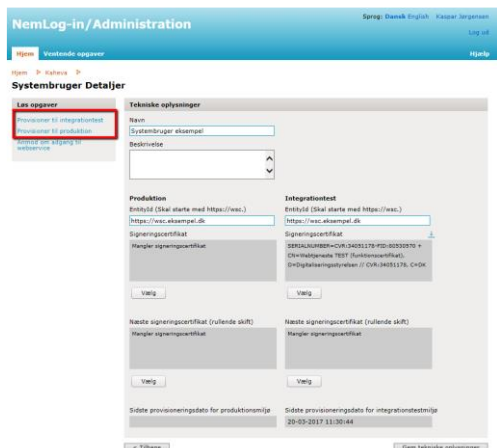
NemLog-in/Administration

Sprog: Dansk English Kasper Jørgensen

Log ud

Hjem Ventende opgaver

Hjælp

Hjem ▷ Kaheva ▷

Systembruger Detaljer

Løs opgaver

Provisioner til integrationtest

Provisioner til produktion

Anmod om adgang til webservice

Tekniske oplysninger

Navn

Systembruger eksempel

Beskrivelse

Produktion

EntityId (Skal starte med https://wsc.)

https://wsc.eksempel.dk

Signeringscertifikat

Mangler signeringscertifikat

Vælg

Integrationtest

EntityId (Skal starte med https://wsc.)

https://wsc.eksempel.dk

Signeringscertifikat

SERIALNUMBER=CVR:34051178-FID:50530570 + CN=Webtjeneste TEST (funktionscertifikat), O=Digitaliseringsstyrelsen // CVR:34051178, C=DK

Vælg

Næste signeringscertifikat (rullende skift)

Mangler signeringscertifikat

Vælg

Næste signeringscertifikat (rullende skift)

Mangler signeringscertifikat

Vælg

Sidste provisioneringsdato for produktionsmiljø

Sidste provisioneringsdato for integrationstestmiljø

20-03-2017 11:30:44

< Tilbage

Gem tekniske oplysninger